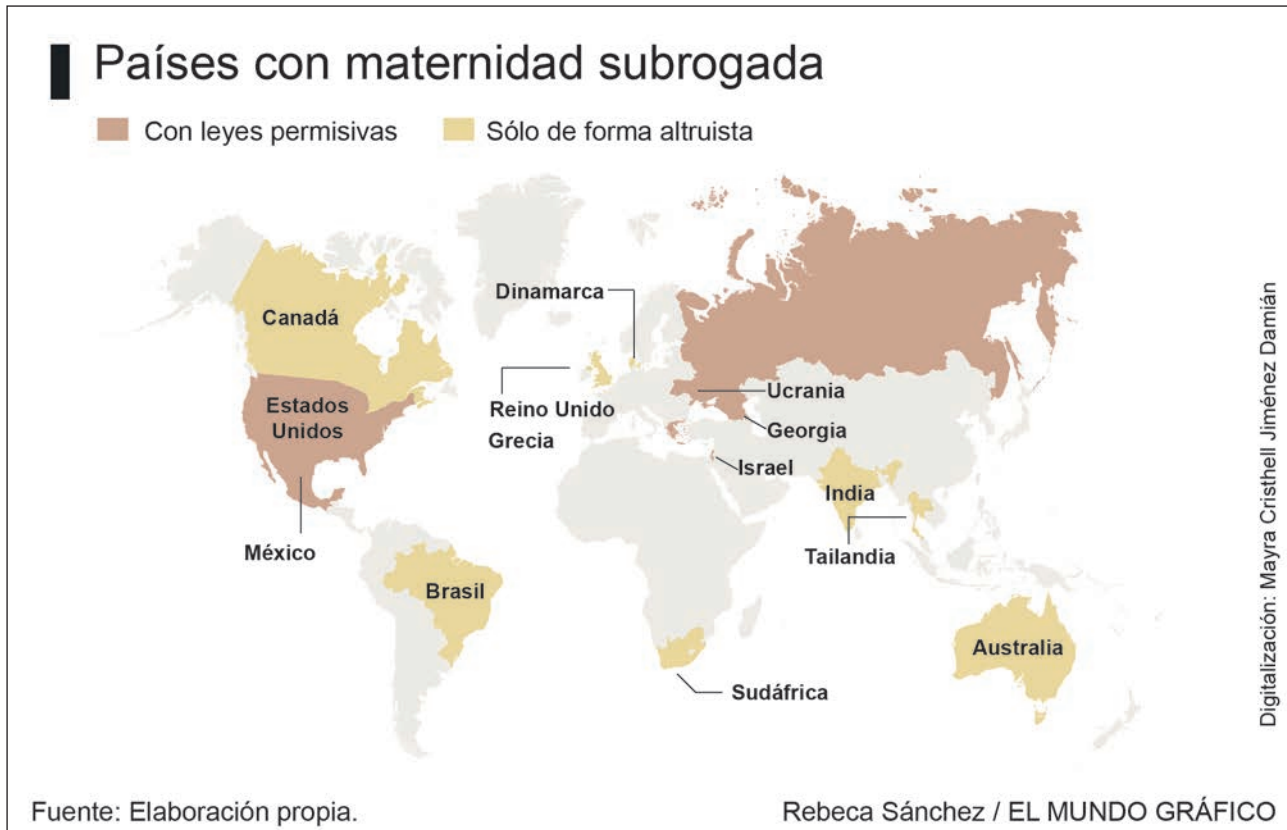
Países con maternidad subrogada

Con leyes permisivas
Sólo de forma altruista

Canadá
Estados Unidos
México
Brasil
Dinamarca
Reino Unido
Grecia
Ucrania
Georgia
Israel
India
Tailandia
Sudáfrica
Australia

Digitalización: Mayra Cristhell Jiménez Damián

Fuente: Elaboración propia.

Rebeca Sánchez / EL MUNDO GRÁFICO